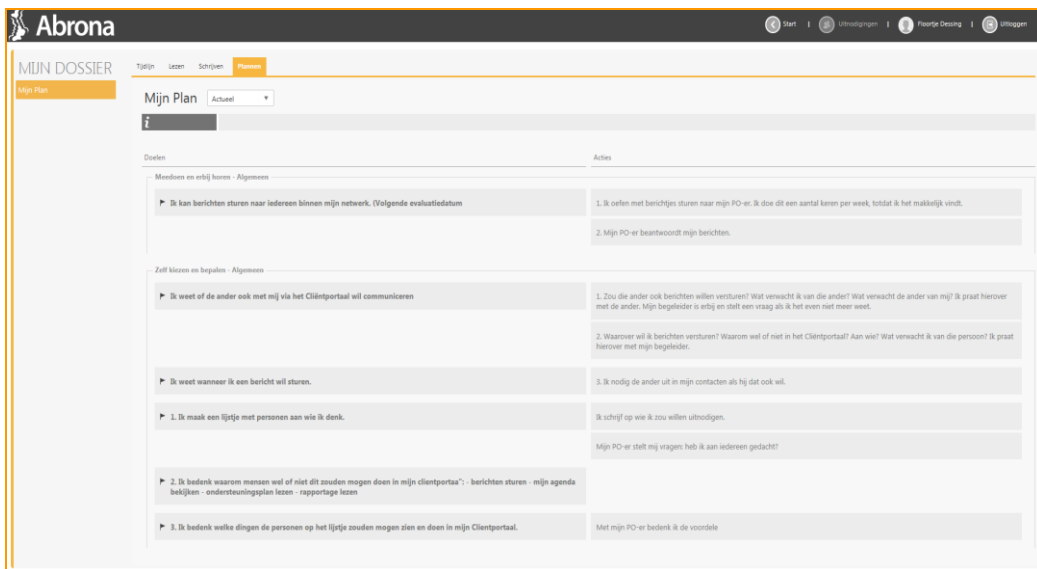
Abrona

Start | Uitnodigingen | Floortje Dessing | Uitloggen

MIJN DOSSIER

Mijn Plan

Tijdlijn Lezen Schrijven Plannen

Mijn Plan Actueel

i

Doelen

Acties

Meedoen en erbij horen - Algemeen

Ik kan berichten sturen naar iedereen binnen mijn netwerk. (Volgende evaluatiedatum

1. Ik oefen met berichtjes sturen naar mijn PO-er. Ik doe dit een aantal keren per week, totdat ik het makkelijk vindt.

2. Mijn PO-er beantwoordt mijn berichten.

Zelf kiezen en bepalen - Algemeen

Ik weet of de ander ook met mij via het Cliëntportaal wil communiceren

1. Zou die ander ook berichten willen versturen? Wat verwacht ik van die ander? Wat verwacht de ander van mij? Ik praat hierover met de ander. Mijn begeleider is erbij en stelt een vraag als ik het even niet meer weet.

2. Waarover wil ik berichten versturen? Waarom wel of niet in het Cliëntportaal? Aan wie? Wat verwacht ik van die persoon? Ik praat hierover met mijn begeleider.

Ik weet wanneer ik een bericht wil sturen.

3. Ik nodig de ander uit in mijn contacten als hij dat ook wil.

1. Ik maak een lijstje met personen aan wie ik denk.

Ik schrijf op wie ik zou willen uitnodigen.

Mijn PO-er stelt mij vragen: heb ik aan iedereen gedacht?

2. Ik bedenk waarom mensen wel of niet dit zouden mogen doen in mijn clientportaa": - berichten sturen - mijn agenda bekijken - ondersteuningsplan lezen - rapportage lezen

3. Ik bedenk welke dingen de personen op het lijstje zouden mogen zien en doen in mijn Clientportaal.

Met mijn PO-er bedenk ik de voordele